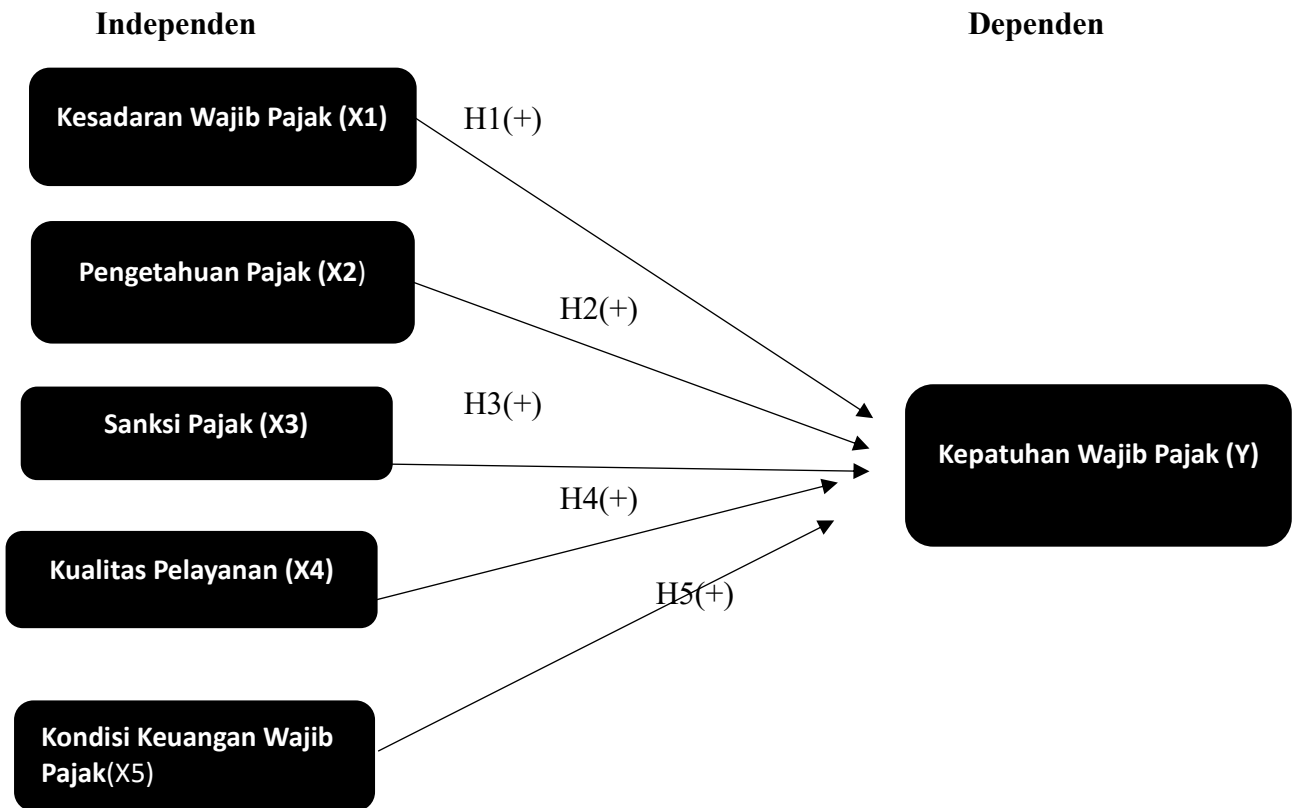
Independen

Dependen

Kesadaran Wajib Pajak (X1)

H1(+)

Pengetahuan Pajak (X2)

H2(+)

Sanksi Pajak (X3)

H3(+)

Kepatuhan Wajib Pajak (Y)

H4(+)

Kualitas Pelayanan (X4)

H5(+)

Kondisi Keuangan Wajib Pajak(X5)